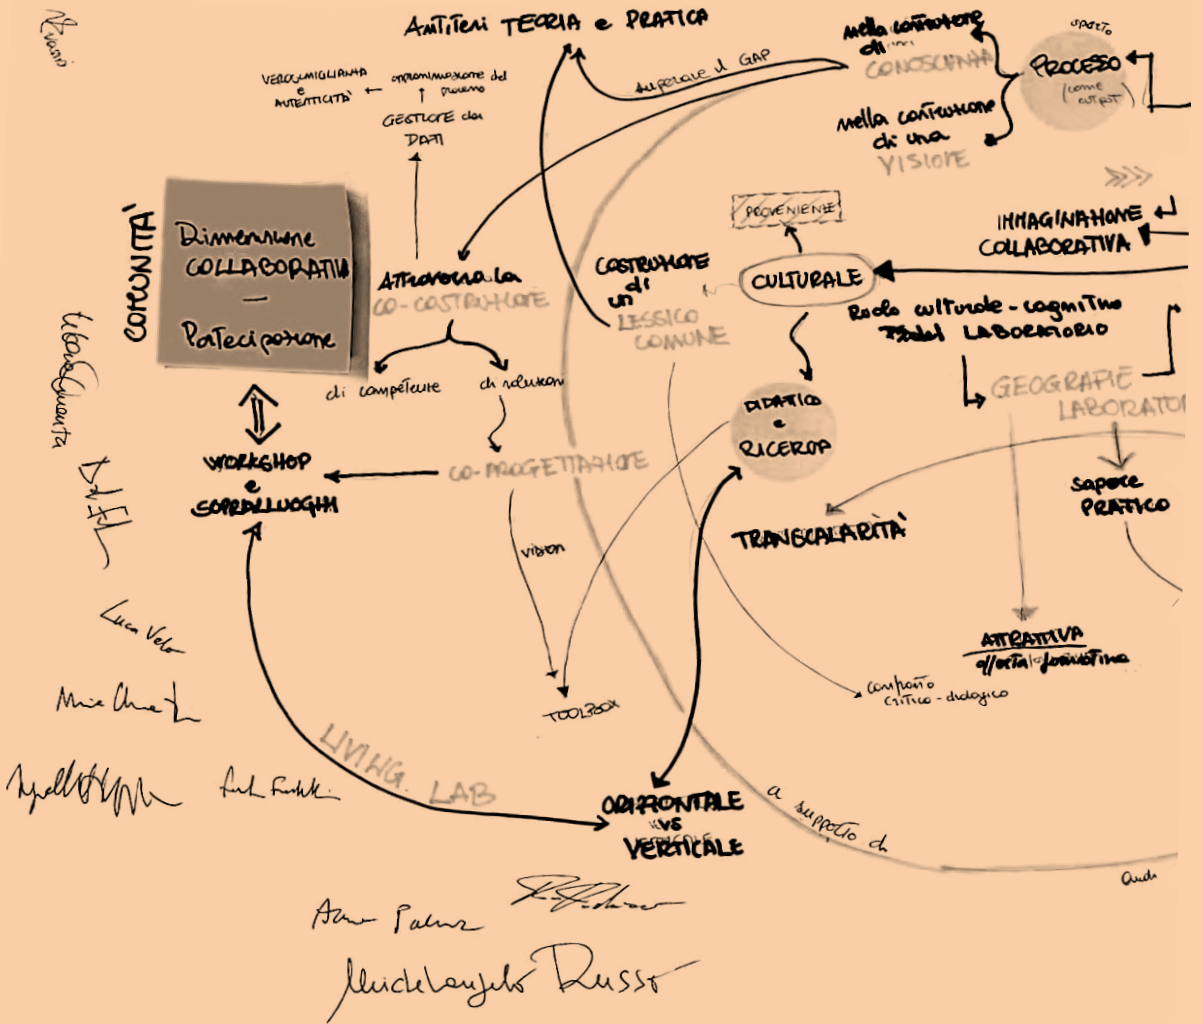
ANTITESI TEORIA e PRATICA

superare il GAP

nella costruzione di CONOSCENZA

nella costruzione di una VISIONE

PROCESSO (come output)

VEROSIMIGLIANZA e AUTENTICITÀ ← approssimazione del processo ↑ GESTIONE dei DATI

COMUNITÀ

Dimensione COLLABORATIVA — Partecipazione

Attraverso la CO-COSTRUZIONE

di competenze

di soluzioni

CO-PROGETTAZIONE

vision

TOOLBOX

WORKSHOP e SOPRALLUOGHI

LIVING LAB

ORIZZONTALE vs VERTICALE

PROVENIENZE

Costruzione di un LESSICO COMUNE

CULTURALE

Ruolo culturale-cognitivo del LABORATORIO

DIDATTICA e RICERCA

TRANSCALARITÀ

IMMAGINAZIONE COLLABORATIVA

GEOGRAFIE LABORATO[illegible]

sapere PRATICO

ATTRATTIVA offerta formativa

confronto critico-dialogico

a supporto di

Luca Velo

Michelangelo Russo